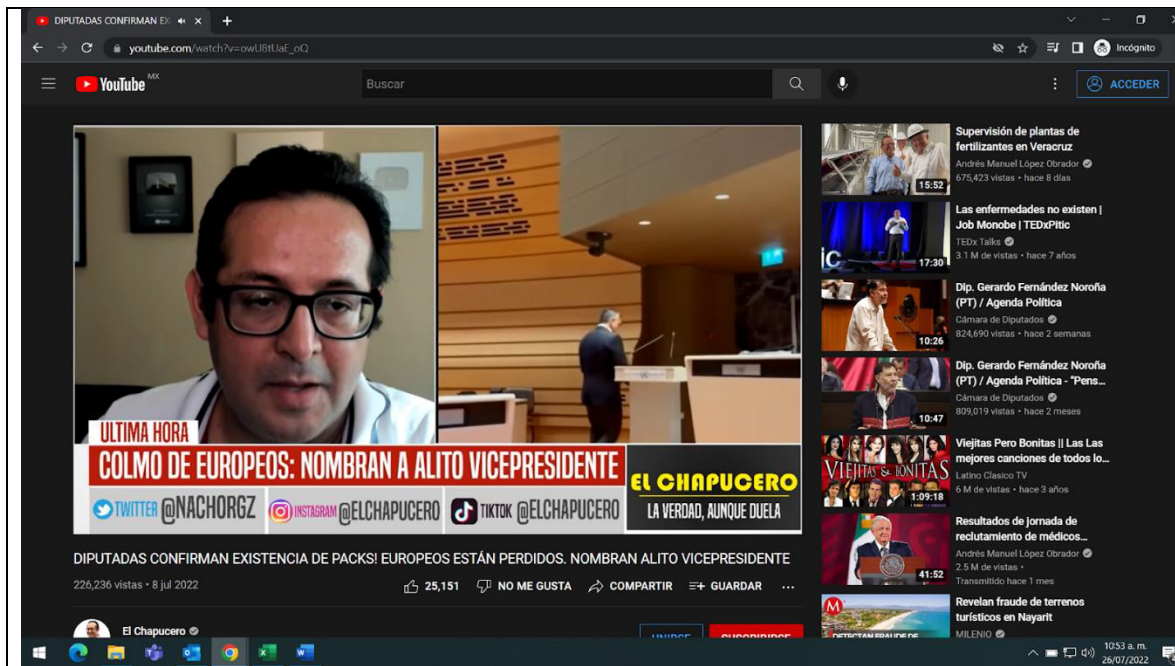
DIPUTADAS CONFIRMAN EX

youtube.com/watch?v=owU8tUaE_oQ

Incógnito

YouTube MX

Buscar

ACCEDER

ULTIMA HORA

COLMO DE EUROPEOS: NOMBRAN A ALITO VICEPRESIDENTE

TWITTER @NACHORGZ INSTAGRAM @ELCHAPUCERO TIKTOK @ELCHAPUCERO

EL CHAPUCERO

LA VERDAD, AUNQUE DUELA

DIPUTADAS CONFIRMAN EXISTENCIA DE PACKS! EUROPEOS ESTÁN PERDIDOS. NOMBRAN ALITO VICEPRESIDENTE

226,236 vistas • 8 jul 2022

25,151 NO ME GUSTA COMPARTIR GUARDAR ...

El Chapucero

UNIRSE SUSCRIBIRSE

Supervisión de plantas de fertilizantes en Veracruz
Andrés Manuel López Obrador
675,423 vistas • hace 8 días
15:52

Las enfermedades no existen | Job Monobe | TEDxPitic
TEDx Talks
3.1 M de vistas • hace 7 años
17:30

Dip. Gerardo Fernández Noroña (PT) / Agenda Política
Cámara de Diputados
824,690 vistas • hace 2 semanas
10:26

Dip. Gerardo Fernández Noroña (PT) / Agenda Política - "Pens...
Cámara de Diputados
809,019 vistas • hace 2 meses
10:47

VIEJITAS & BONITAS
Viejitas Pero Bonitas || Las Las mejores canciones de todos lo...
Latino Clasico TV
6 M de vistas • hace 3 años
1:09:18

Resultados de jornada de reclutamiento de médicos...
Andrés Manuel López Obrador
2.5 M de vistas •
Transmitido hace 1 mes
41:52

Revelan fraude de terrenos turísticos en Nayarit
MILENIO
DETECTAN FRAUDE DE

10:53 a. m.
26/07/2022